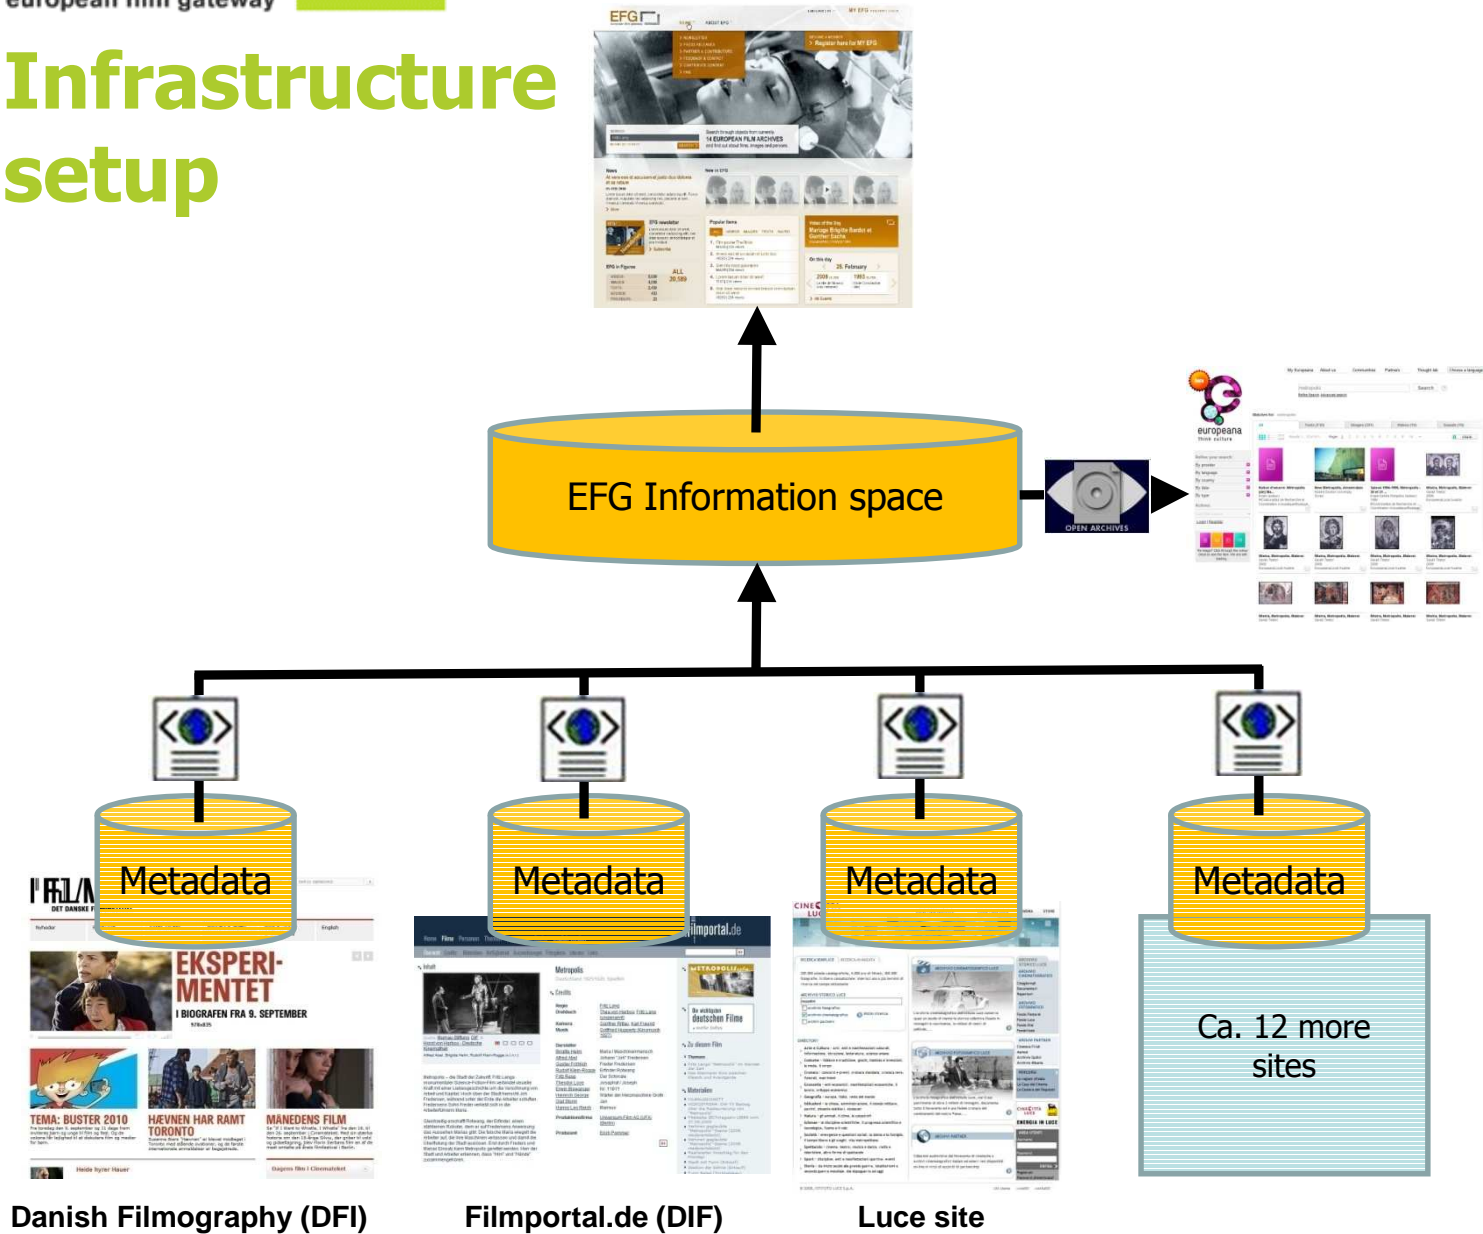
european film gateway

Infrastructure setup

EFG

EFG Information space

OPEN ARCHIVES

europeana

Metadata

Metadata

Metadata

Metadata

Ca. 12 more sites

EKSPERIMENTET

I BIOGRAFEN FRA 9. SEPTEMBER

TEMA: BUSTER 2010

HÆVNEN HAR RAMT TORONTO

MÅNEDENS FILM

filmportal.de

Metropolis

Danish Filmography (DFI)

Filmportal.de (DIF)

Luce site